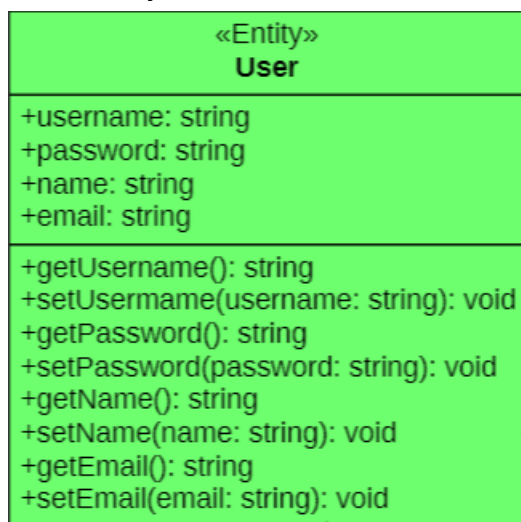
«Entity»
User

+username: string
+password: string
+name: string
+email: string

+getUsername(): string
+setUsermame(username: string): void
+getPassword(): string
+setPassword(password: string): void
+getName(): string
+setName(name: string): void
+getEmail(): string
+setEmail(email: string): void